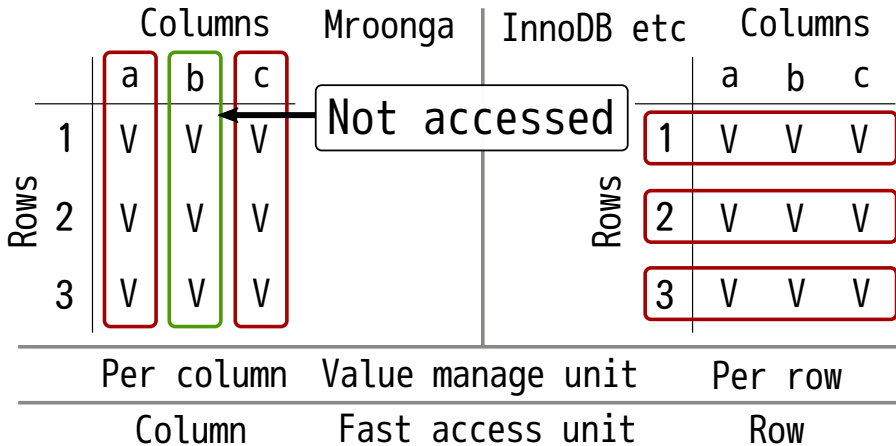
Columns Mroonga | InnoDB etc Columns

| | a | b | c |
|---|---|---|---|
| 1 | V | V | V |
| 2 | V | V | V |
| 3 | V | V | V |

Rows

Not accessed

| | a | b | c |
|---|---|---|---|
| 1 | V | V | V |
| 2 | V | V | V |
| 3 | V | V | V |

Rows

Per column Value manage unit Per row

Column Fast access unit Row